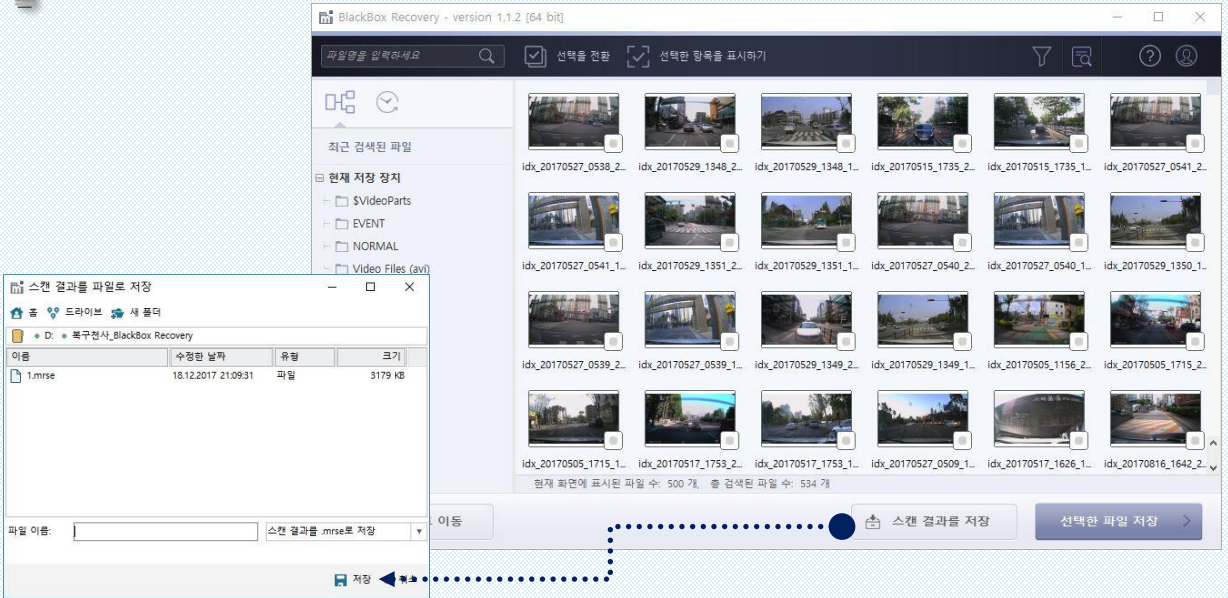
BlackBox Recovery - version 1.1.2 [64 bit]

파일명을 입력하세요

선택을 전환

선택한 항목을 표시하기

최근 검색된 파일

현재 저장 장치

$VideoParts

EVENT

NORMAL

Video Files (avi)

idx_20170527_0538_2...

idx_20170529_1348_2...

idx_20170529_1348_1...

idx_20170515_1735_2...

idx_20170515_1735_1...

idx_20170527_0541_2...

idx_20170527_0541_1...

idx_20170529_1351_2...

idx_20170529_1351_1...

idx_20170527_0540_2...

idx_20170527_0540_1...

idx_20170529_1350_1...

idx_20170527_0539_2...

idx_20170527_0539_1...

idx_20170529_1349_2...

idx_20170529_1349_1...

idx_20170505_1156_2...

idx_20170505_1715_2...

idx_20170505_1715_1...

idx_20170517_1753_2...

idx_20170517_1753_1...

idx_20170527_0509_1...

idx_20170517_1626_1...

idx_20170816_1642_2...

현재 화면에 표시된 파일 수: 500 개, 총 검색된 파일 수: 534 개

이동

스캔 결과를 저장

선택한 파일 저장

스캔 결과를 파일로 저장

홈 드라이브 새 폴더

D: 복구전사_BlackBox Recovery

| 이름 | 수정한 날짜 | 유형 | 크기 |
|---|---|---|---|
| 1.mrse | 18.12.2017 21:09:31 | 파일 | 3179 KB |

파일 이름:

스캔 결과를 .mrse로 저장

저장 취소